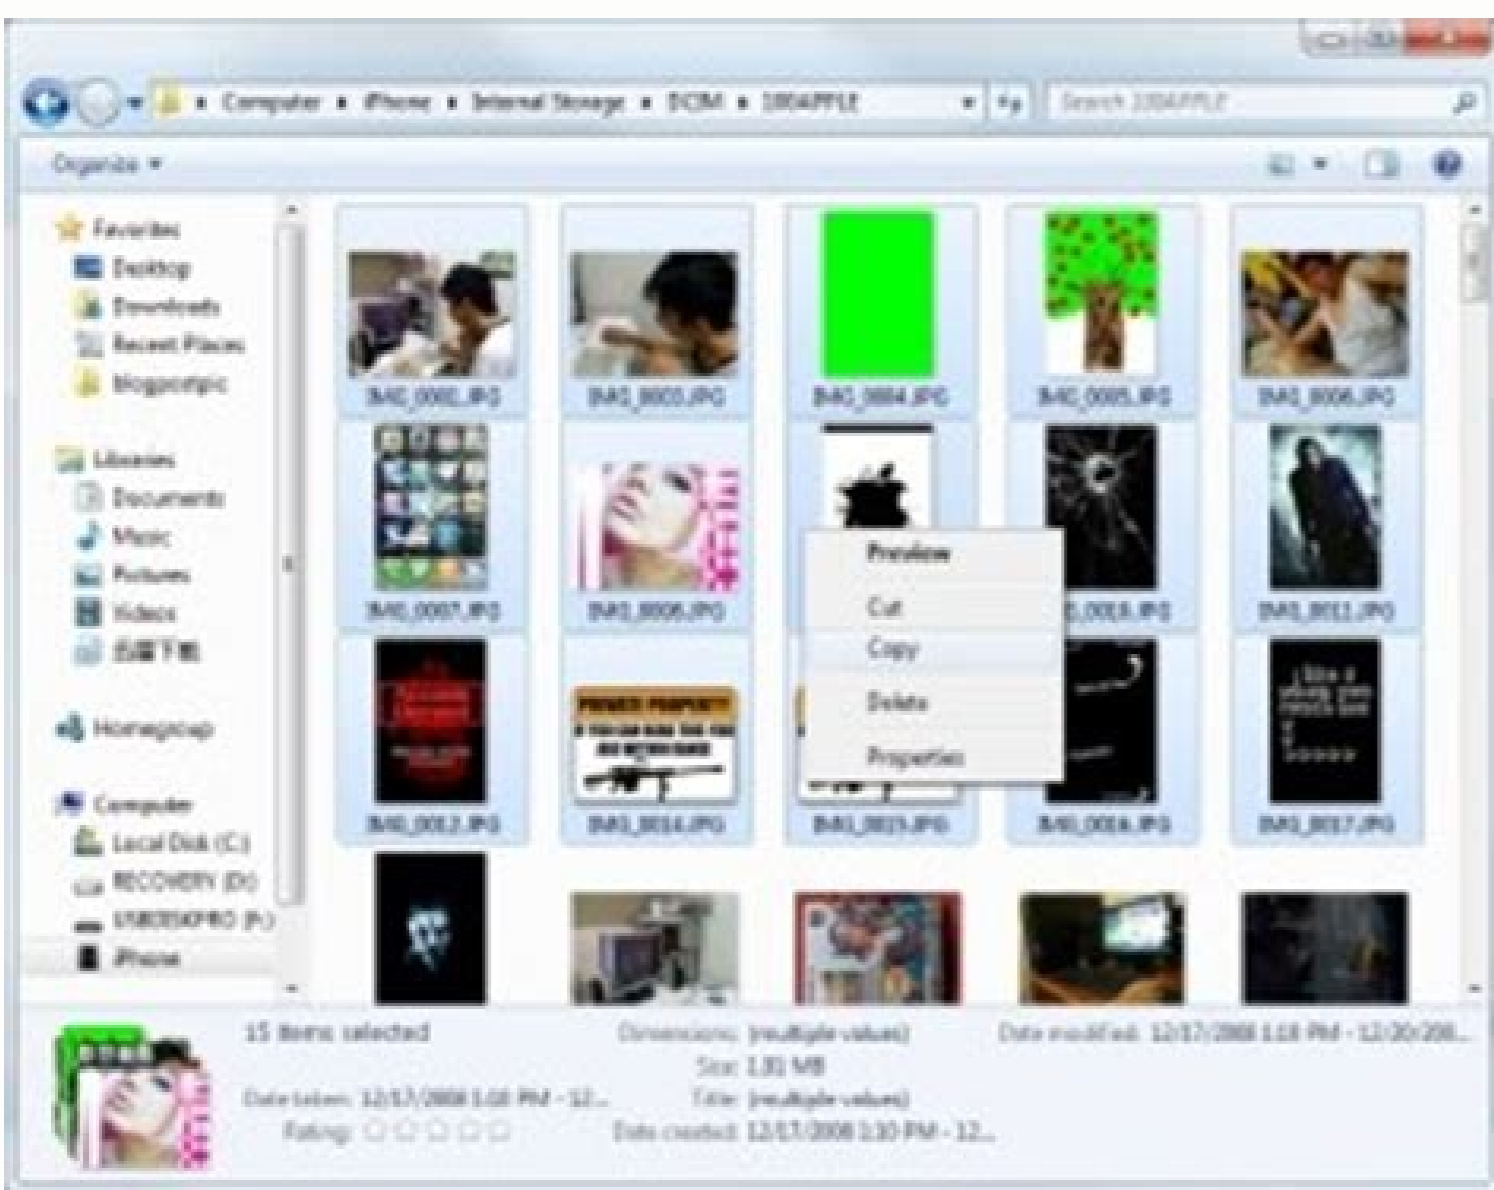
Computer ▸ iPhone ▸ Internal Storage ▸ DCIM ▸ 100APPLE

Search 100APPLE

Organize ▾

Favorites
Desktop
Downloads
Recent Places
blogpostpic

Libraries
Documents
Music
Pictures
Videos
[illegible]

Homegroup

Computer
Local Disk (C:)
RECOVERY (D:)
USB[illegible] (F:)
iPhone

IMG_0002.JPG
IMG_0003.JPG
IMG_0004.JPG
IMG_0005.JPG
IMG_0006.JPG
IMG_0007.JPG
IMG_0008.JPG
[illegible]_0010.JPG
IMG_0011.JPG
IMG_0012.JPG
IMG_0014.JPG
IMG_0015.JPG
IMG_0016.JPG
IMG_0017.JPG

Preview
Cut
Copy
Delete
Properties

15 items selected
Date taken: 12/17/2008 1:10 PM - 12...
Rating:
Dimensions: (multiple values)
Size: 1.81 MB
Title: (multiple values)
Date created: 12/17/2008 1:10 PM - 12...
Date modified: 12/17/2008 1:10 PM - 12/20/200...